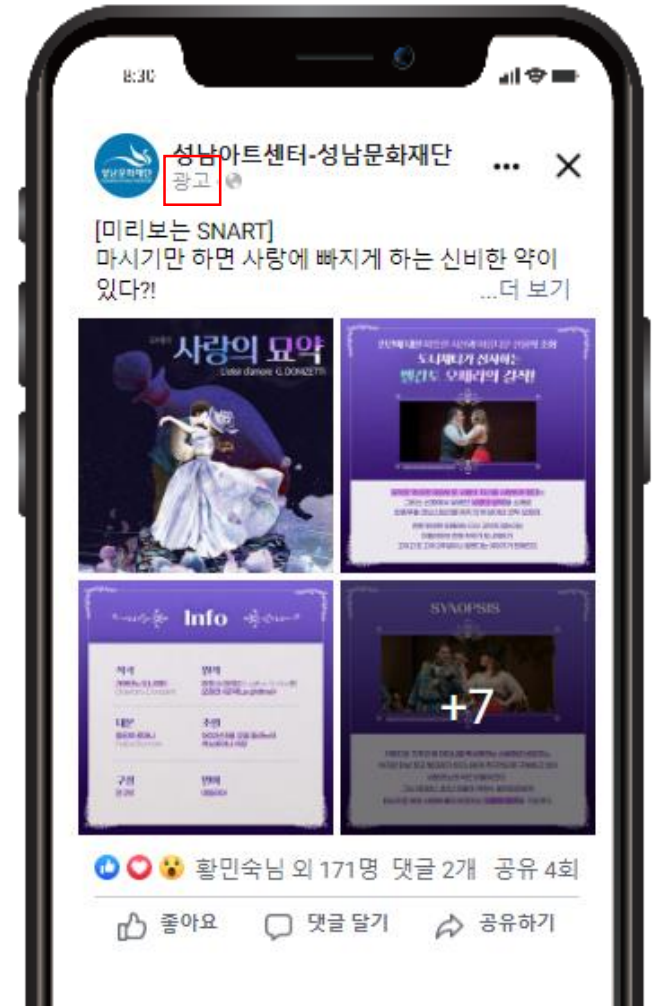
8:30

성남아트센터-성남문화재단
광고

[미리보는 SNART]
마시기만 하면 사랑에 빠지게 하는 신비한 약이 있다?! ...더 보기

사랑의 묘약
L'elisir d'amore G.DONIZETTI

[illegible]
도니제티가 선사하는
벨칸토 오페라의 걸작

Info

SYNOPSIS

+7

황민숙님 외 171명 댓글 2개 공유 4회

좋아요 댓글 달기 공유하기